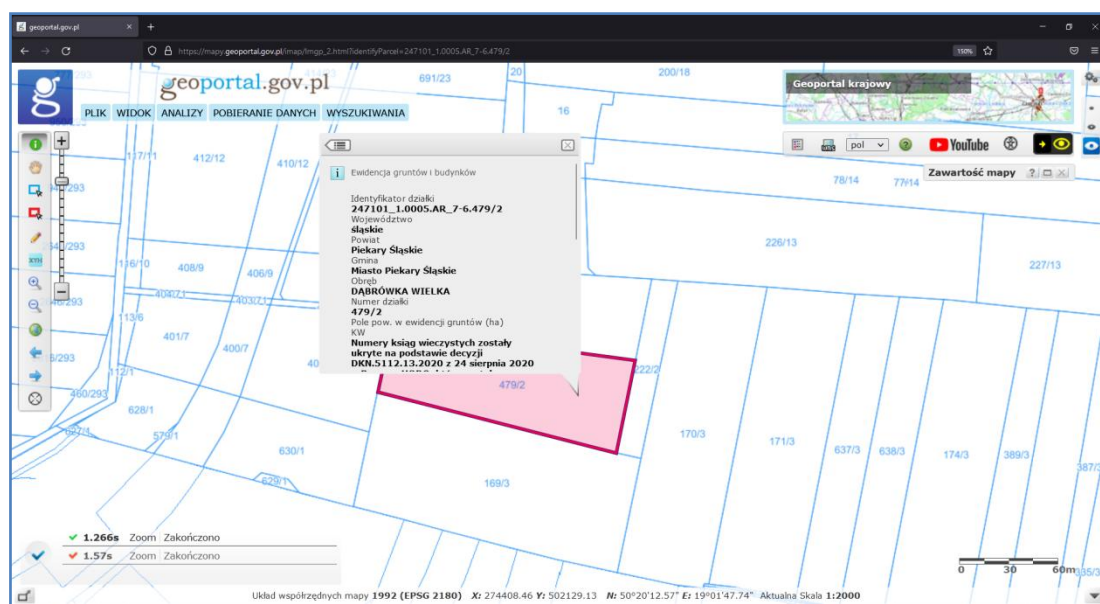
geoportal.gov.pl

https://mapy.geoportal.gov.pl/imap/Imgp_2.html?identifyParcel=247101_1.0005.AR_7-6.479/2

150%

geoportal.gov.pl

PLIK WIDOK ANALIZY POBIERANIE DANYCH WYSZUKIWANIA

Geoportal krajowy

pol

YouTube

Zawartość mapy

Ewidencja gruntów i budynków

Identyfikator działki
247101_1.0005.AR_7-6.479/2
Województwo
śląskie
Powiat
Piekary Śląskie
Gmina
Miasto Piekary Śląskie
Obręb
DĄBRÓWKA WIELKA
Numer działki
479/2
Pole pow. w ewidencji gruntów (ha)
KW
Numery ksiąg wieczystych zostały ukryte na podstawie decyzji DKN.5112.13.2020 z 24 sierpnia 2020

293 691/23 20 200/18 16 117/11 412/12 410/12 293 78/14 77/14 340/293 226/13 227/13 116/10 408/9 406/9 400/21 403/21 48/293 113/6 401/7 400/7 40 222/2 6/293 112/1 479/2 460/293 628/1 170/3 171/3 637/3 638/3 174/3 389/3 387/3 597/1 579/1 630/1 629/1 169/3 335/3

XYN

✔ 1.266s Zoom Zakończono
✔ 1.57s Zoom Zakończono

0 30 60m

Układ współrzędnych mapy 1992 (EPSG 2180) X: 274408.46 Y: 502129.13 N: 50°20'12.57" E: 19°01'47.74" Aktualna Skala 1:2000